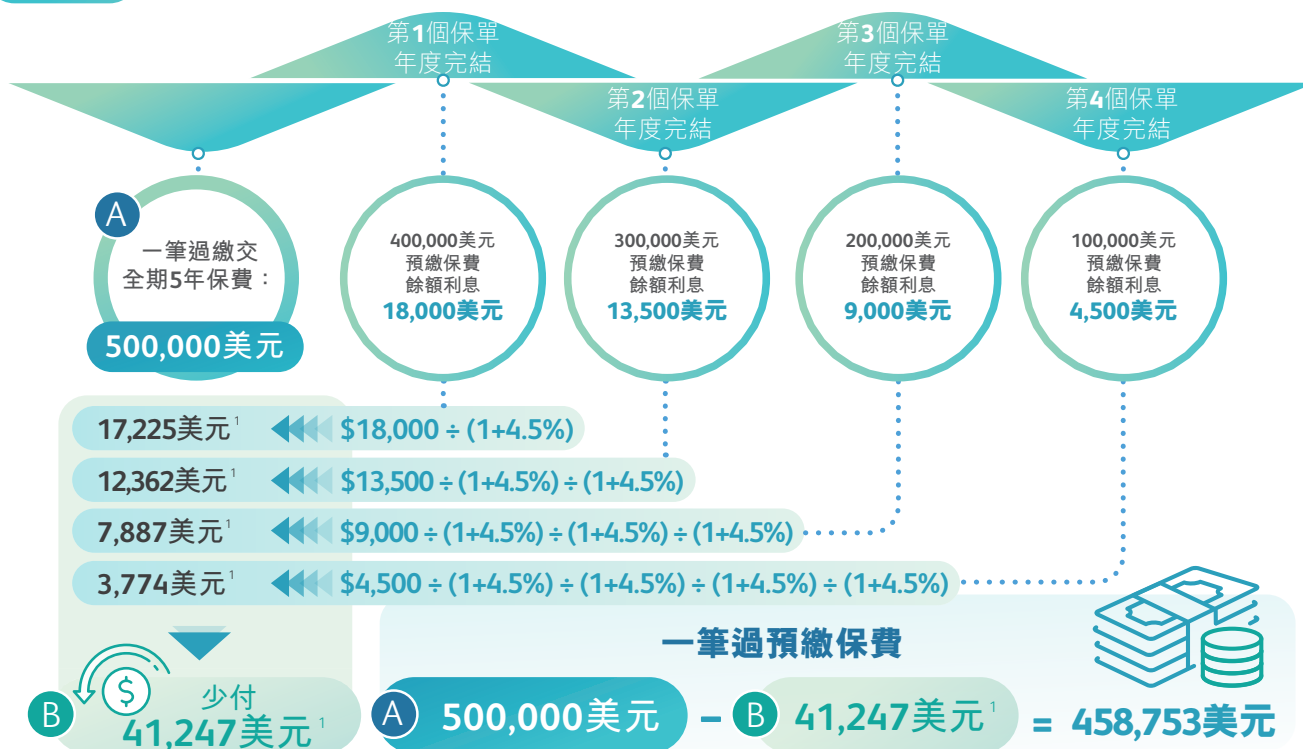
第1個保單年度完結

第2個保單年度完結

第3個保單年度完結

第4個保單年度完結

A 一筆過繳交全期5年保費：

500,000美元

400,000美元 預繳保費 餘額利息 18,000美元

300,000美元 預繳保費 餘額利息 13,500美元

200,000美元 預繳保費 餘額利息 9,000美元

100,000美元 預繳保費 餘額利息 4,500美元

17,225美元$^1$ $18,000 ÷ (1+4.5%)

12,362美元$^1$ $13,500 ÷ (1+4.5%) ÷ (1+4.5%)

7,887美元$^1$ $9,000 ÷ (1+4.5%) ÷ (1+4.5%) ÷ (1+4.5%)

3,774美元$^1$ $4,500 ÷ (1+4.5%) ÷ (1+4.5%) ÷ (1+4.5%) ÷ (1+4.5%)

B 少付 41,247美元$^1$

一筆過預繳保費

A 500,000美元 – B 41,247美元$^1$ = 458,753美元